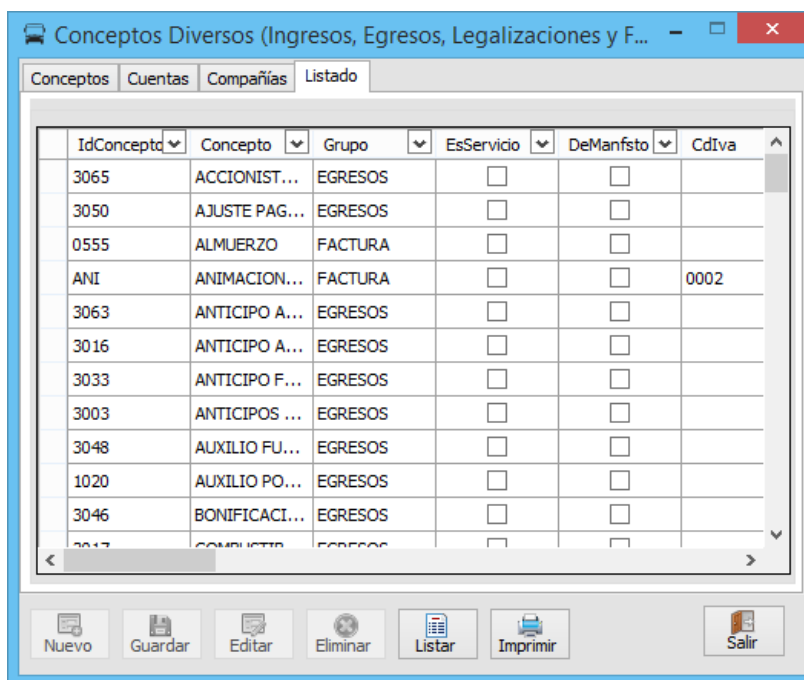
Conceptos Diversos (Ingresos, Egresos, Legalizaciones y F...

Conceptos | Cuentas | Compañías | Listado

| IdConcepto | Concepto | Grupo | EsServicio | DeManfsto | CdIva |
|---|---|---|---|---|---|
| 3065 | ACCIONIST... | EGRESOS | | | |
| 3050 | AJUSTE PAG... | EGRESOS | | | |
| 0555 | ALMUERZO | FACTURA | | | |
| ANI | ANIMACION... | FACTURA | | | 0002 |
| 3063 | ANTICIPO A... | EGRESOS | | | |
| 3016 | ANTICIPO A... | EGRESOS | | | |
| 3033 | ANTICIPO F... | EGRESOS | | | |
| 3003 | ANTICIPOS ... | EGRESOS | | | |
| 3048 | AUXILIO FU... | EGRESOS | | | |
| 1020 | AUXILIO PO... | EGRESOS | | | |
| 3046 | BONIFICACI... | EGRESOS | | | |
| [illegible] | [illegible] | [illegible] | | | |

Nuevo | Guardar | Editar | Eliminar | Listar | Imprimir | Salir